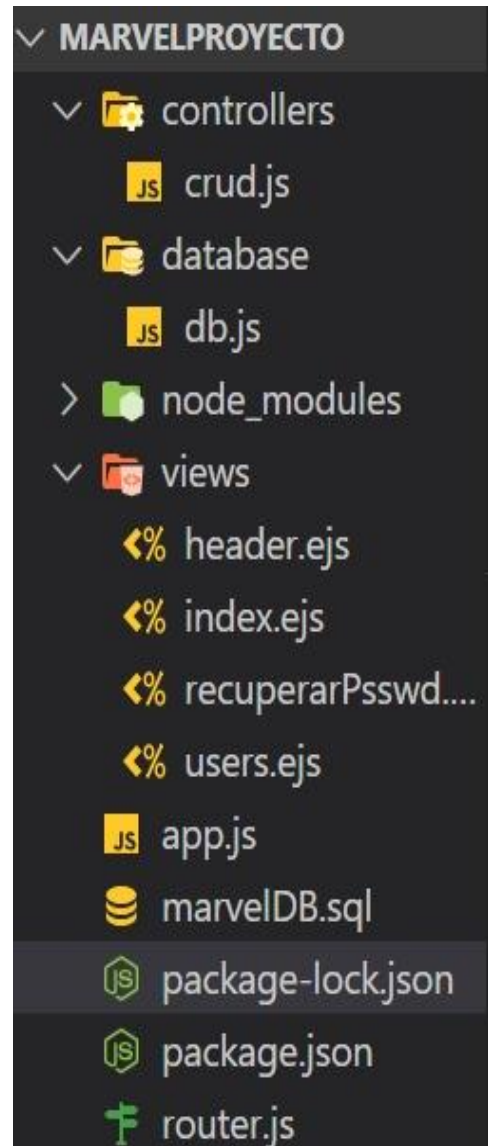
MARVELPROYECTO
controllers
JS crud.js
database
JS db.js
node_modules
views
<% header.ejs
<% index.ejs
<% recuperarPsswd....
<% users.ejs
JS app.js
marvelDB.sql
package-lock.json
package.json
router.js